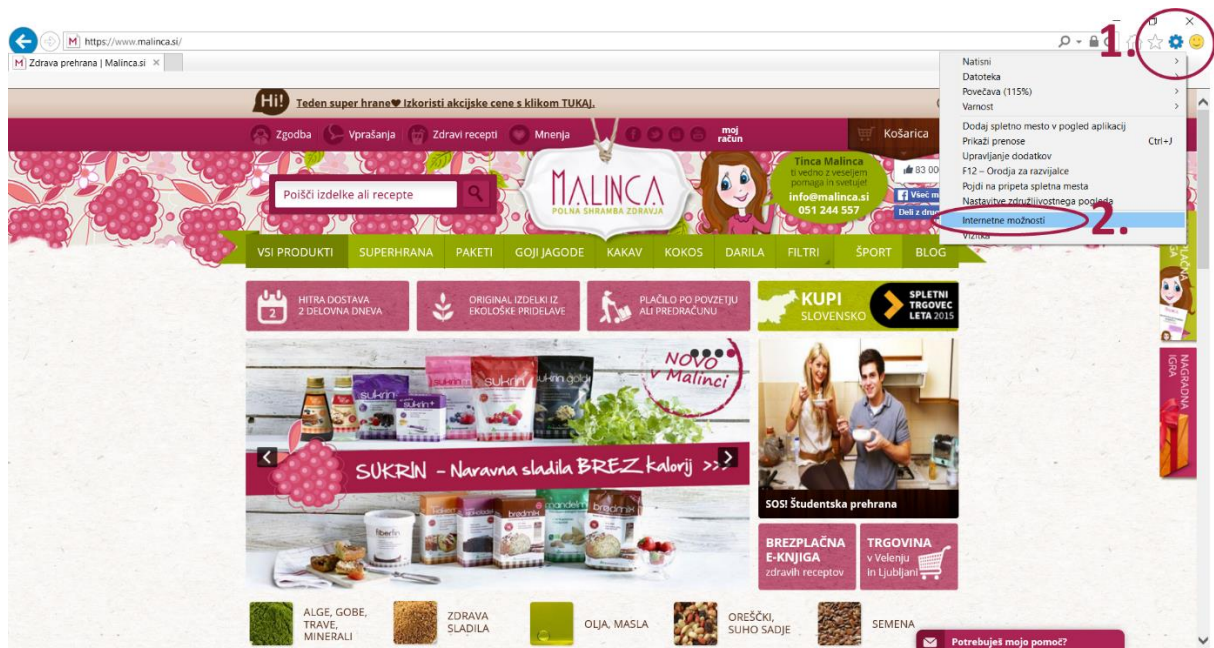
https://www.malinca.si/

Zdrava prehrana | Malinca.si ×

1.

Natisni
Datoteka
Povečava (115%)
Varnost
Dodaj spletno mesto v pogled aplikacij
Prikaži prenose Ctrl+J
Upravljanje dodatkov
F12 – Orodja za razvijalce
Pojdi na pripeta spletna mesta
Nastavitve združljivostnega pogleda
Internetne možnosti
Vizitka

2.

Hi! Teden super hrane♥ Izkoristi akcijske cene s klikom TUKAJ.

Zgodba Vprašanja Zdravi recepti Mnenja moj račun Košarica

Poišči izdelke ali recepte

MALINCA
POLNA SHRAMBA ZDRAVJA

Tinca Malinca
ti vedno z veseljem pomaga in svetuje!
info@malinca.si
051 244 557

83 00
Všeč m
Deli z dru

VSI PRODUKTI SUPERHRANA PAKETI GOJI JAGODE KAKAV KOKOS DARILA FILTRI ŠPORT BLOG

HITRA DOSTAVA 2 DELOVNA DNEVA
ORIGINAL IZDELKI IZ EKOLOŠKE PRIDELAVE
PLAČILO PO POVZETJU ALI PREDRAČUNU
KUPI SLOVENSKO
SPLETNI TRGOVEC LETA 2015

NOVO v Malinci

SUKRIN – Naravna sladila BREZ kalorij >>>

SOS! Študentska prehrana

BREZPLAČNA E-KNJIGA zdravih receptov

TRGOVINA v Velenju in Ljubljani

NAGRADNA IGRA

ALGE, GOBE, TRAVE, MINERALI
ZDRAVA SLADILA
OLJA, MASLA
OREŠČKI, SUHO SADJE
SEMENA

Potrebuješ mojo pomoč?